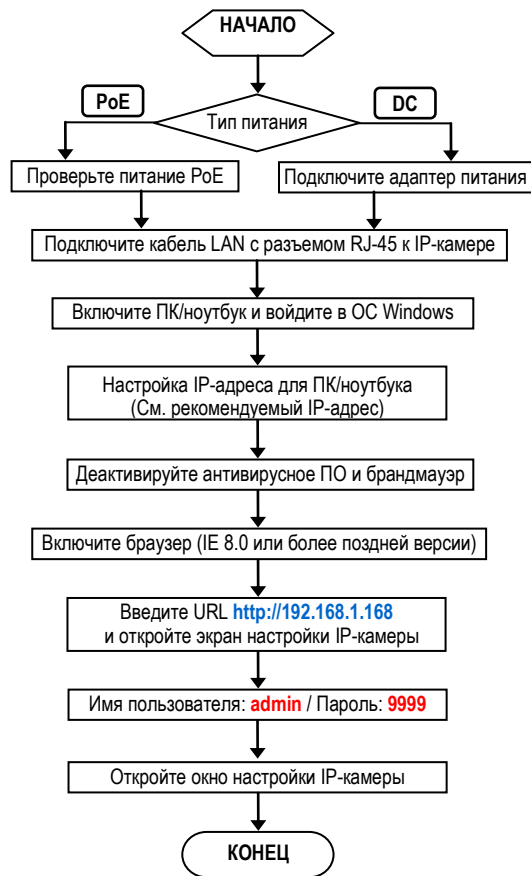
НАЧАЛО

PoE

Тип питания

DC

Проверьте питание PoE

Подключите адаптер питания

Подключите кабель LAN с разъемом RJ-45 к IP-камере

Включите ПК/ноутбук и войдите в ОС Windows

Настройка IP-адреса для ПК/ноутбука (См. рекомендуемый IP-адрес)

Деактивируйте антивирусное ПО и брандмауэр

Включите браузер (IE 8.0 или более поздней версии)

Введите URL http://192.168.1.168 и откройте экран настройки IP-камеры

Имя пользователя: admin / Пароль: 9999

Откройте окно настройки IP-камеры

КОНЕЦ